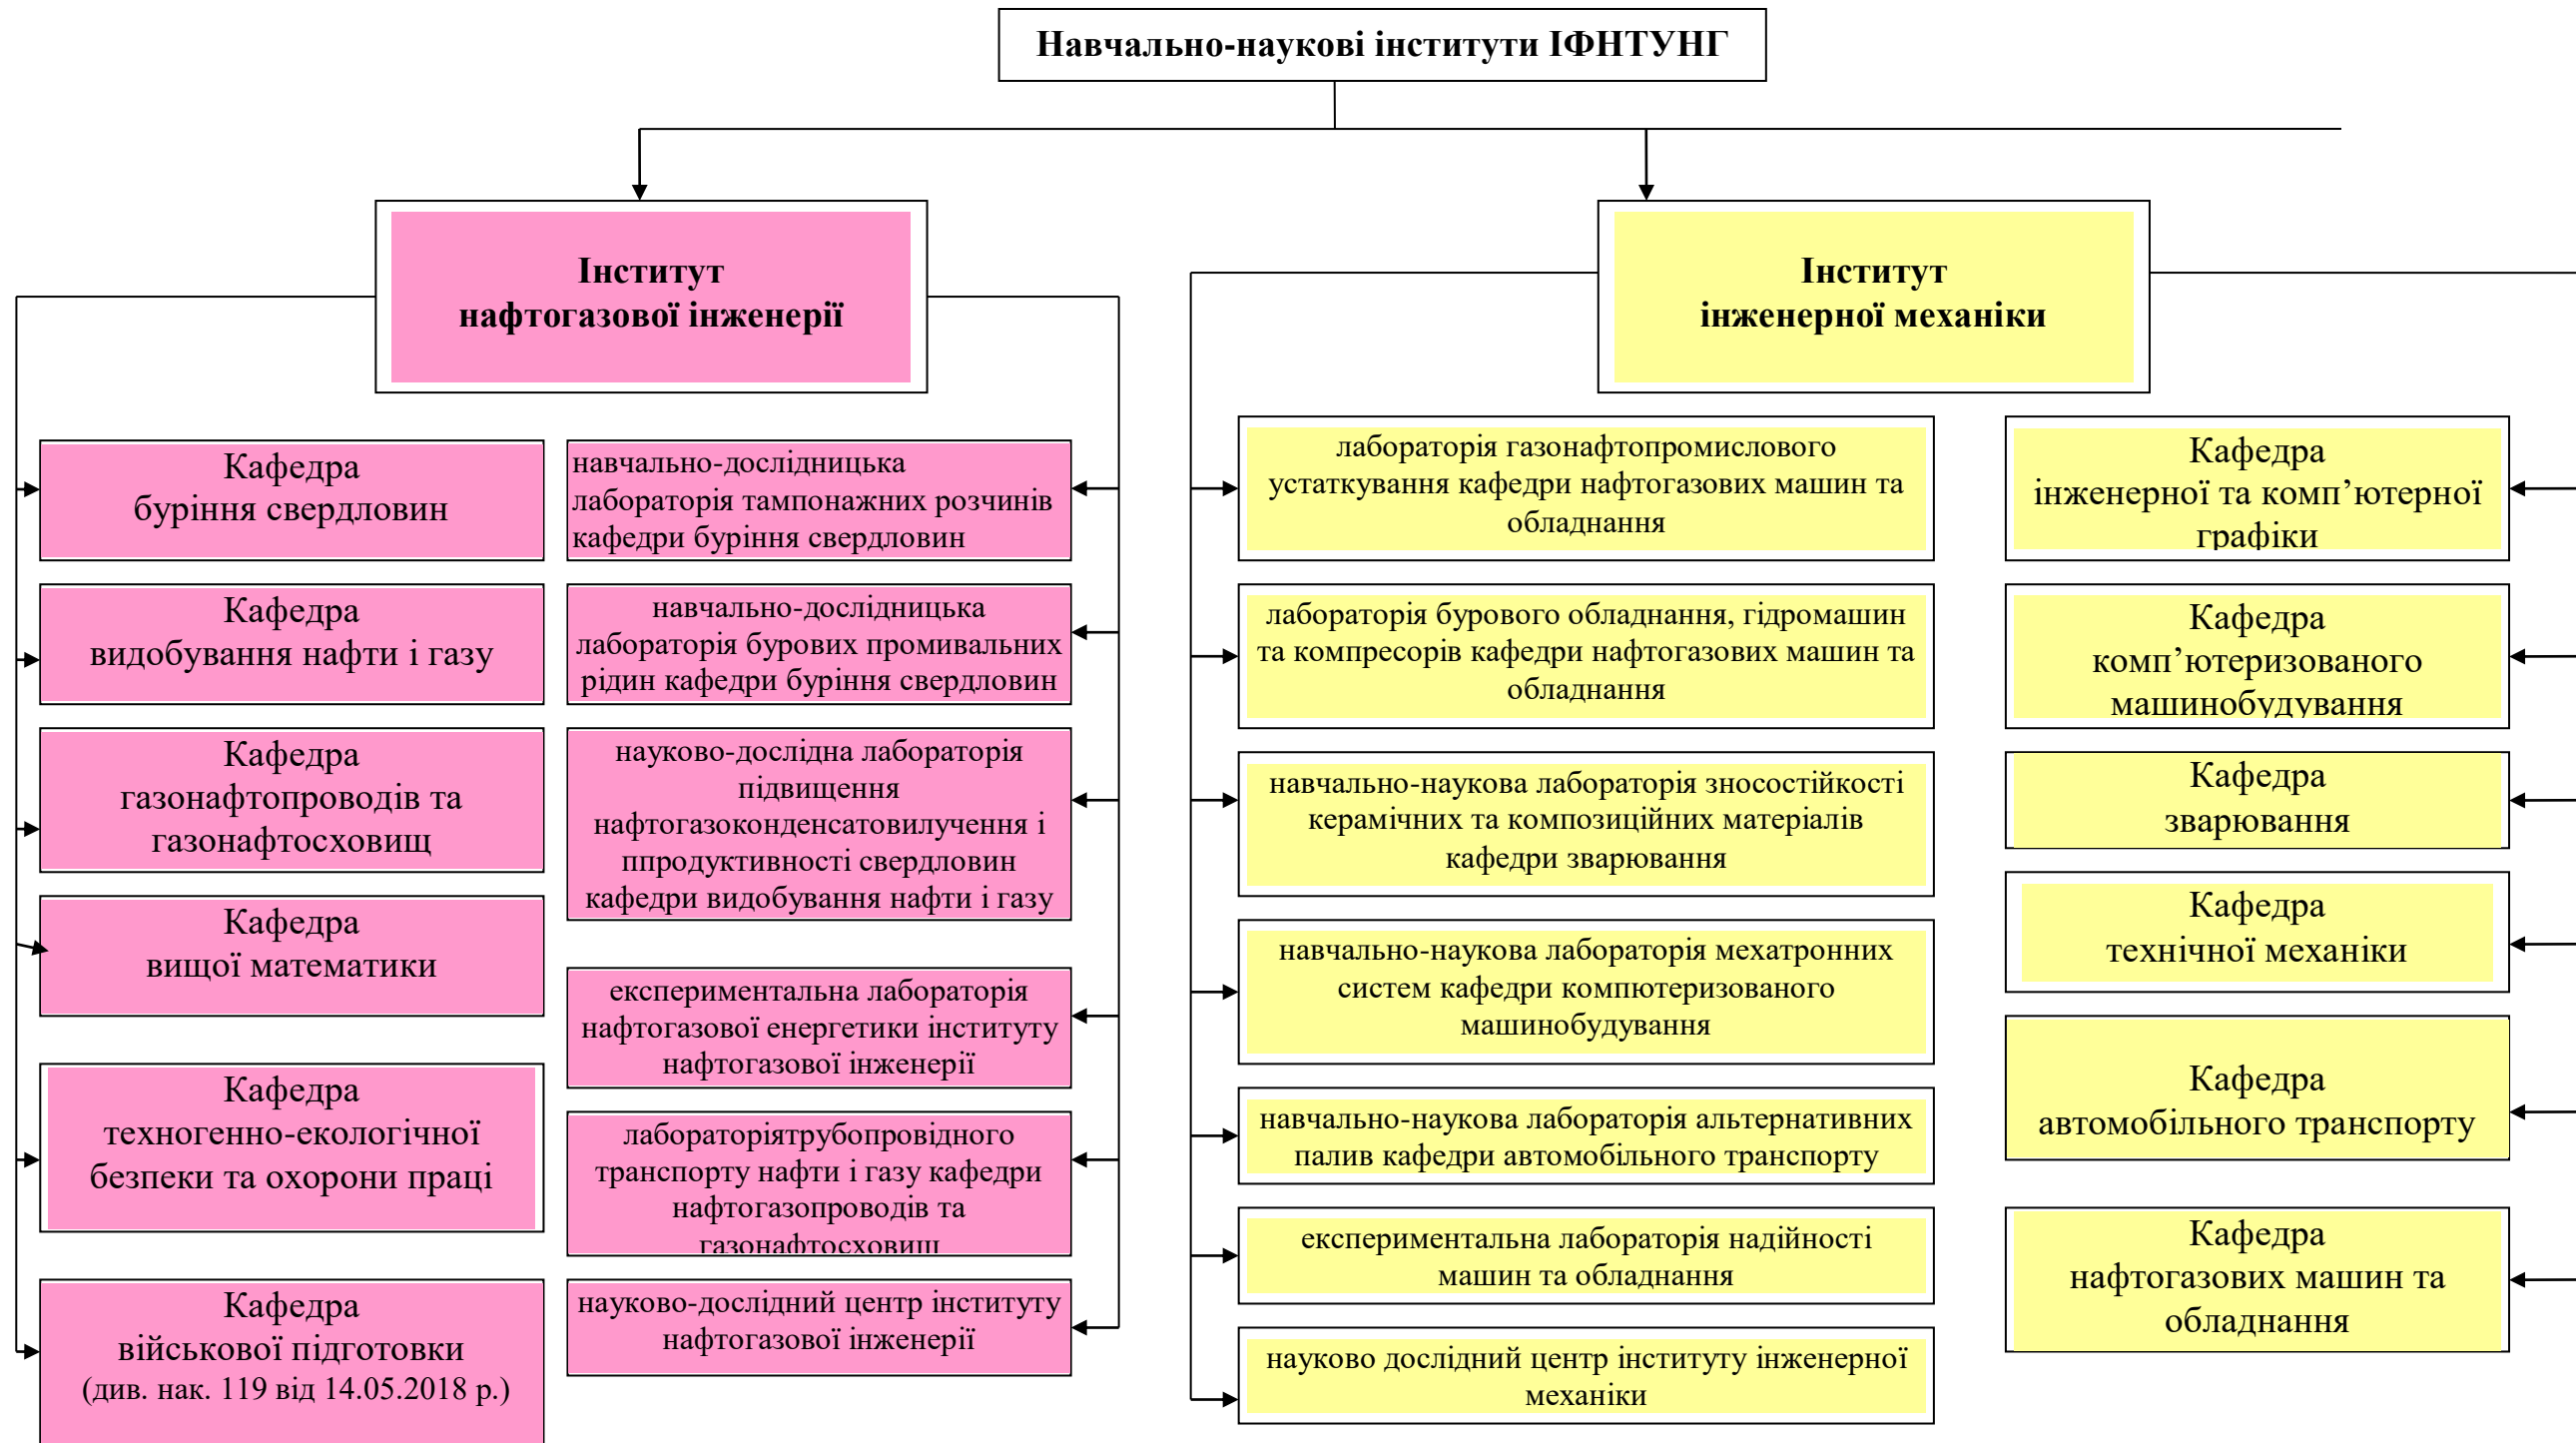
Навчально-наукові інститути ІФНТУНГ

Інститут нафтогазової інженерії

Кафедра буріння свердловин

навчально-дослідницька лабораторія тампонажних розчинів кафедри буріння свердловин

Кафедра видобування нафти і газу

навчально-дослідницька лабораторія бурових промивальних рідин кафедри буріння свердловин

Кафедра газонафтопроводів та газонафтосховищ

науково-дослідна лабораторія підвищення нафтогазоконденсатовилучення і ппродуктивності свердловин кафедри видобування нафти і газу

Кафедра вищої математики

експериментальна лабораторія нафтогазової енергетики інституту нафтогазової інженерії

Кафедра техногенно-екологічної безпеки та охорони праці

лабораторіятрубопровідного транспорту нафти і газу кафедри нафтогазопроводів та газонафтосховищ

Кафедра військової підготовки (див. нак. 119 від 14.05.2018 р.)

науково-дослідний центр інституту нафтогазової інженерії

Інститут інженерної механіки

лабораторія газонафтопромислового устаткування кафедри нафтогазових машин та обладнання

Кафедра інженерної та комп’ютерної графіки

лабораторія бурового обладнання, гідромашин та компресорів кафедри нафтогазових машин та обладнання

Кафедра комп’ютеризованого машинобудування

навчально-наукова лабораторія зносостійкості керамічних та композиційних матеріалів кафедри зварювання

Кафедра зварювання

Кафедра технічної механіки

навчально-наукова лабораторія мехатронних систем кафедри компютеризованого машинобудування

Кафедра автомобільного транспорту

навчально-наукова лабораторія альтернативних палив кафедри автомобільного транспорту

експериментальна лабораторія надійності машин та обладнання

Кафедра нафтогазових машин та обладнання

науково дослідний центр інституту інженерної механіки